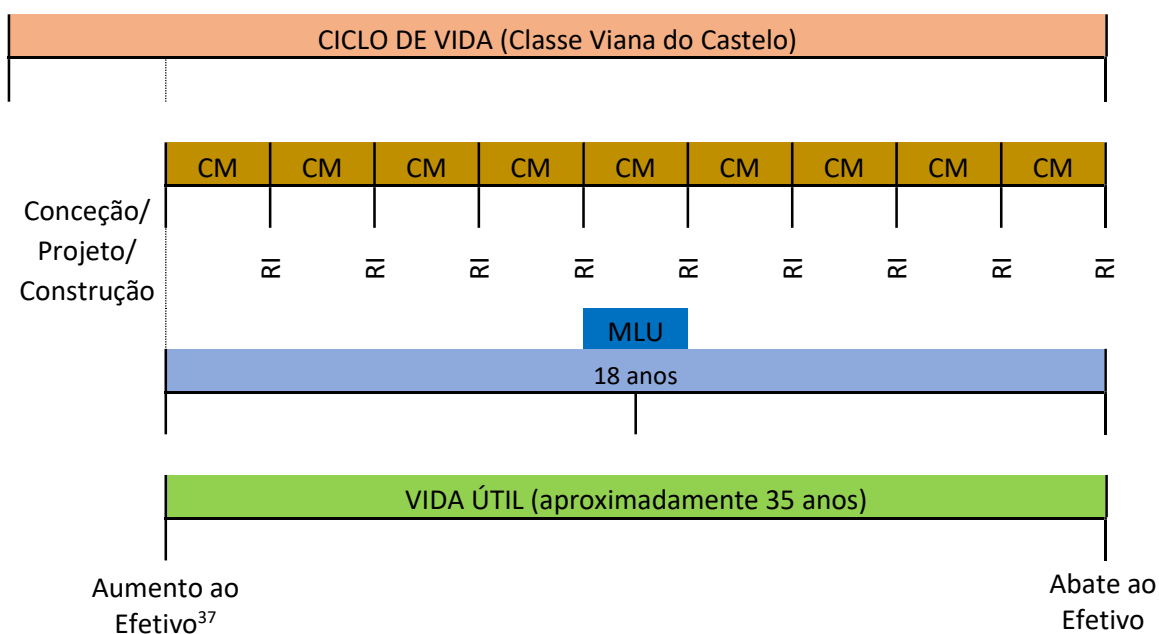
CICLO DE VIDA (Classe Viana do Castelo)

CM CM CM CM CM CM CM CM CM

Conceção/ Projeto/ Construção

RI RI RI RI RI RI RI RI RI

MLU

18 anos

VIDA ÚTIL (aproximadamente 35 anos)

Aumento ao Efetivo$^{37}$

Abate ao Efetivo